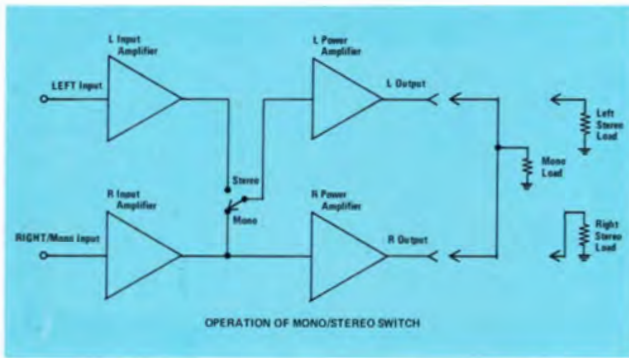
L Input Amplifier

LEFT Input

L Power Amplifier

L Output

Left Stereo Load

Stereo

Mono

Mono Load

R Input Amplifier

RIGHT/Mono Input

R Power Amplifier

R Output

Right Stereo Load

OPERATION OF MONO/STEREO SWITCH